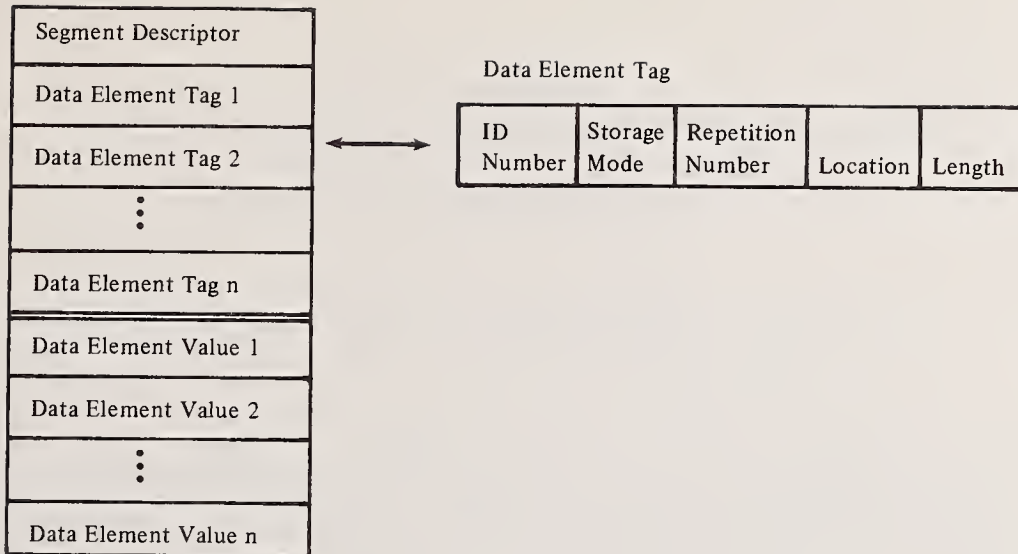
Segment Descriptor

Data Element Tag 1

Data Element Tag 2

⋮

Data Element Tag n

Data Element Value 1

Data Element Value 2

⋮

Data Element Value n

Data Element Tag

| ID Number | Storage Mode | Repetition Number | Location | Length |
|---|---|---|---|---|